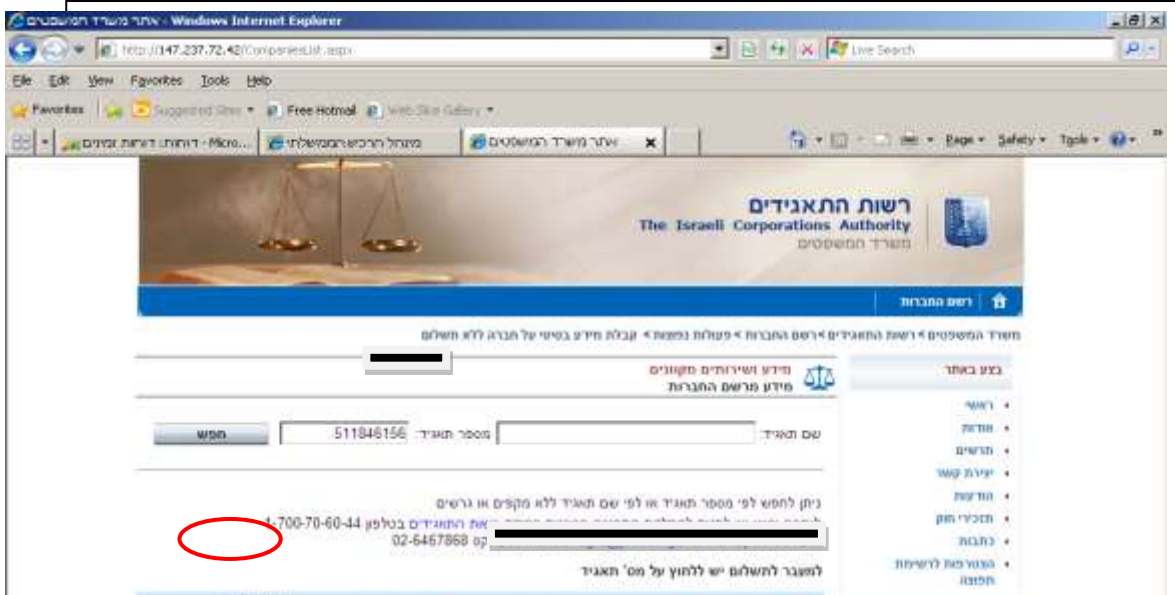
אתר משרד המשפטים - Windows Internet Explorer

http://147.237.72.42/CompaniesList.aspx

Live Search

File Edit View Favorites Tools Help

Favorites Suggested Sites Free Hotmail Web Slice Gallery

דוחות: דוחות זמנים - Micro... מנהל הרכש הממשלתי אתר משרד המשפטים

Page Safety Tools

רשות התאגידים
The Israeli Corporations Authority
משרד המשפטים

רשם החברות

משרד המשפטים > רשות התאגידים > רשם החברות > פעולות נפוצות > קבלת מידע בסיסי על חברה ללא תשלום

בצע באתר

מידע ושירותים מקוונים
מידע מרשם החברות

שם תאגיד: מספר תאגיד: 511846156 חפש

ניתן לחפש לפי מספר תאגיד או לפי שם תאגיד ללא מקפים או גרשים
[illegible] רשות התאגידים בטלפון 1-700-70-60-44
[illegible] פקס 02-6467868

למעבר לתשלום יש ללחוץ על מס' תאגיד

ראשי
אודות
טפסים
יצירת קשר
הודעות
תזכירי חוק
כתובות
הצטרפות לרשימת תפוצה